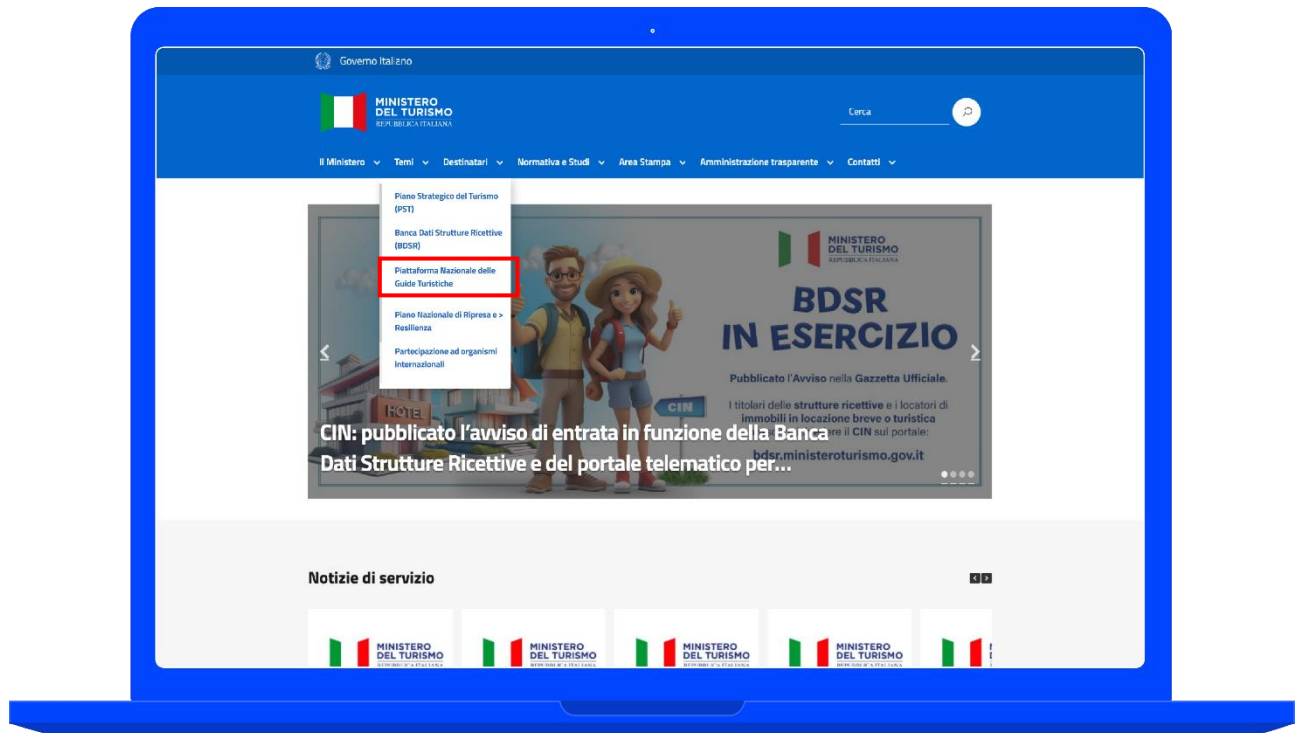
Governo Italiano

MINISTERO DEL TURISMO
REPUBBLICA ITALIANA

Cerca

Il Ministero Temi Destinatari Normativa e Studi Area Stampa Amministrazione trasparente Contatti

Piano Strategico del Turismo (PST)

Banca Dati Strutture Ricettive (BDSR)

Piattaforma Nazionale delle Guide Turistiche

Piano Nazionale di Ripresa e Resilienza

Partecipazione ad organismi internazionali

MINISTERO DEL TURISMO
REPUBBLICA ITALIANA

BDSR
IN ESERCIZIO

Pubblicato l'Avviso nella Gazzetta Ufficiale.

I titolari delle strutture ricettive e i locatori di immobili in locazione breve o turistica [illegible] il CIN sul portale:

bdsr.ministeroturismo.gov.it

HOTEL

CIN

CIN: pubblicato l'avviso di entrata in funzione della Banca Dati Strutture Ricettive e del portale telematico per...

Notizie di servizio

MINISTERO DEL TURISMO
REPUBBLICA ITALIANA

MINISTERO DEL TURISMO
REPUBBLICA ITALIANA

MINISTERO DEL TURISMO
REPUBBLICA ITALIANA

MINISTERO DEL TURISMO
REPUBBLICA ITALIANA